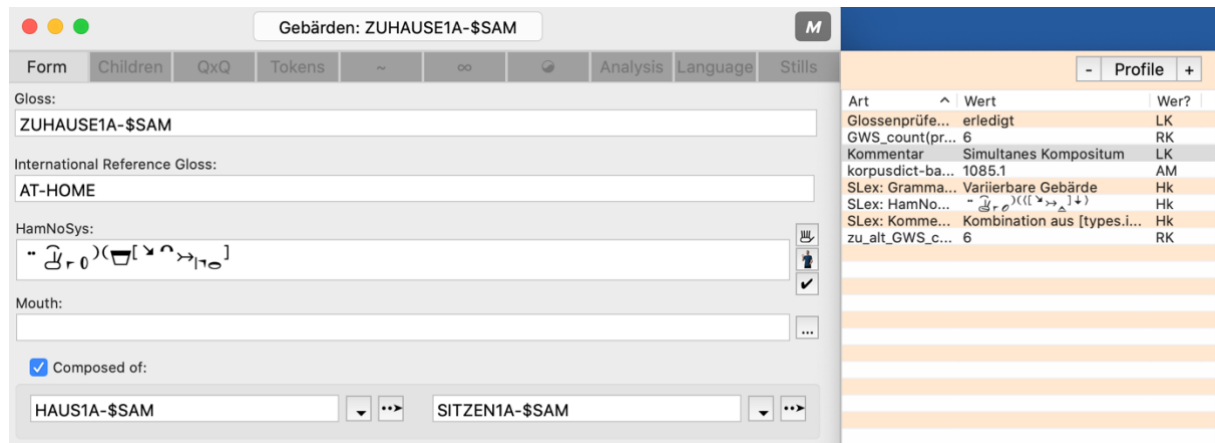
Gebärden: ZUHAUSE1A-$SAM

M

Form | Children | QxQ | Tokens | ~ | ∞ | Analysis | Language | Stills

Gloss:
ZUHAUSE1A-$SAM

International Reference Gloss:
AT-HOME

HamNoSys:
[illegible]

Mouth:
...

Composed of:
HAUS1A-$SAM
SITZEN1A-$SAM

- Profile +

| Art | Wert | Wer? |
|---|---|---|
| Glossenprüfe... | erledigt | LK |
| GWS_count(pr... | 6 | RK |
| Kommentar | Simultanes Kompositum | LK |
| korpusdict-ba... | 1085.1 | AM |
| SLex: Gramma... | Variierbare Gebärde | Hk |
| SLex: HamNo... | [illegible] | Hk |
| SLex: Komme... | Kombination aus [types.i... | Hk |
| zu_alt_GWS_c... | 6 | RK |